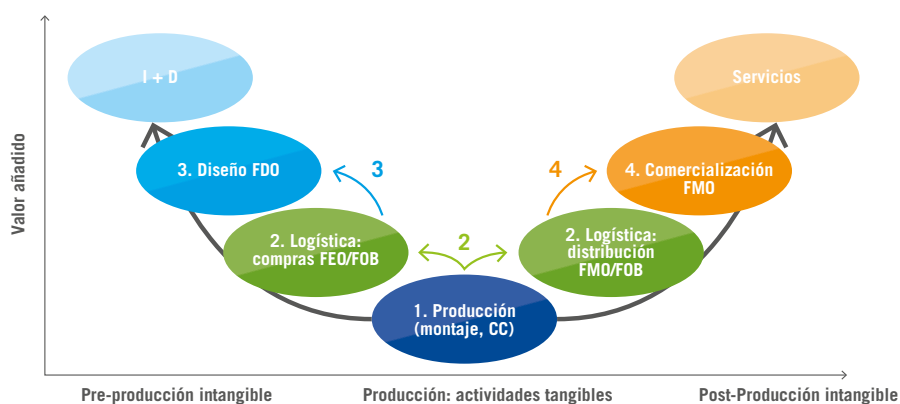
Valor añadido

I + D

Servicios

3. Diseño FDO

3

4

4. Comercialización FMO

2. Logística: compras FEO/FOB

2

2. Logística: distribución FMO/FOB

1. Producción (montaje, CC)

Pre-producción intangible

Producción: actividades tangibles

Post-Producción intangible